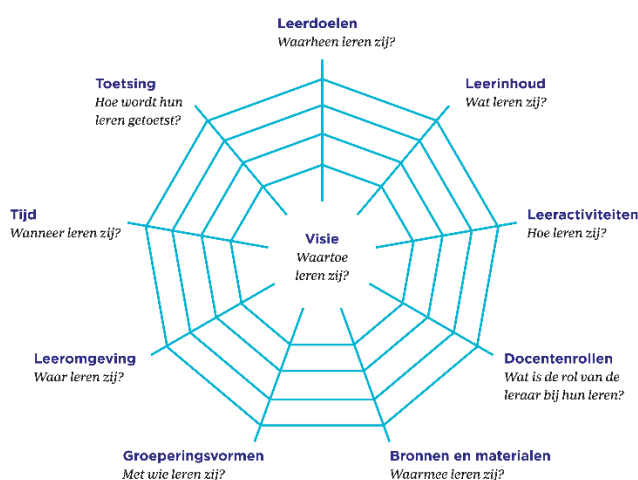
Leerdoelen
Waarheen leren zij?

Leerinhoud
Wat leren zij?

Leeractiviteiten
Hoe leren zij?

Docentenrollen
Wat is de rol van de leraar bij hun leren?

Bronnen en materialen
Waarmee leren zij?

Groeperingsvormen
Met wie leren zij?

Leeromgeving
Waar leren zij?

Tijd
Wanneer leren zij?

Toetsing
Hoe wordt hun leren getoetst?

Visie
Waartoe leren zij?